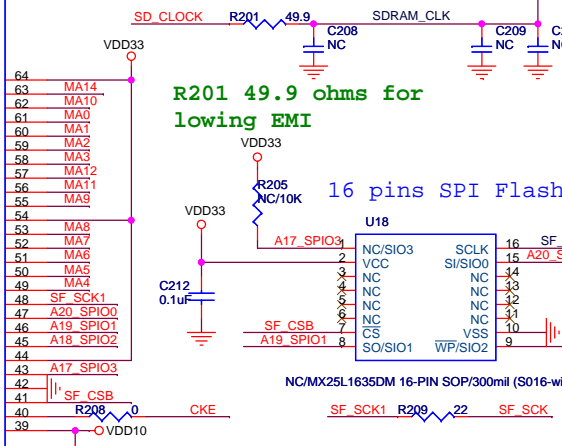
SD_CLOCK R201 49.9 SDRAM_CLK
C208 NC
C209 NC
C2

VDD33

64
63 MA14
62 MA10
61 MA0
60 MA1
59 MA2
58 MA3
57 MA12
56 MA11
55 MA9
54
53 MA8
52 MA7
51 MA6
50 MA5
49 MA4
48 SF_SCK1
47 A20_SPIO0
46 A19_SPIO1
45 A18_SPIO2
44
43 A17_SPIO3
42
41 SF_CSB
40 R208 0 CKE
39 VDD10

R201 49.9 ohms for lowing EMI

VDD33
R205 NC/10K

16 pins SPI Flash

VDD33

U18

A17_SPIO3 1 NC/SIO3
2 VCC
3 NC
4 NC
5 NC
6 NC
SF_CSB 7 $\overline{CS}$
A19_SPIO1 8 SO/SIO1

SCLK 16 SF
SI/SIO0 15 A20_S
NC 14
NC 13
NC 12
NC 11
VSS 10
$\overline{WP}$/SIO2 9

C212 0.1uF

NC/MX25L1635DM 16-PIN SOP/300mil (S016-wi

SF_SCK1 R209 22 SF_SCK